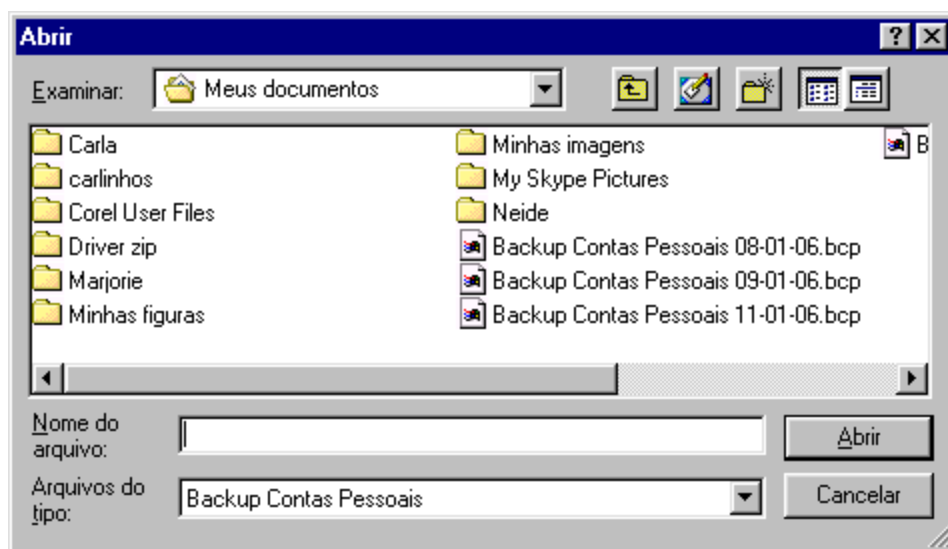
Abrir

?

Examinar: Meus documentos

Carla
carlinhos
Corel User Files
Driver zip
Marjorie
Minhas figuras

Minhas imagens
My Skype Pictures
Neide
Backup Contas Pessoais 08-01-06.bcp
Backup Contas Pessoais 09-01-06.bcp
Backup Contas Pessoais 11-01-06.bcp

B

Nome do arquivo:

Abrir

Arquivos do tipo: Backup Contas Pessoais

Cancelar